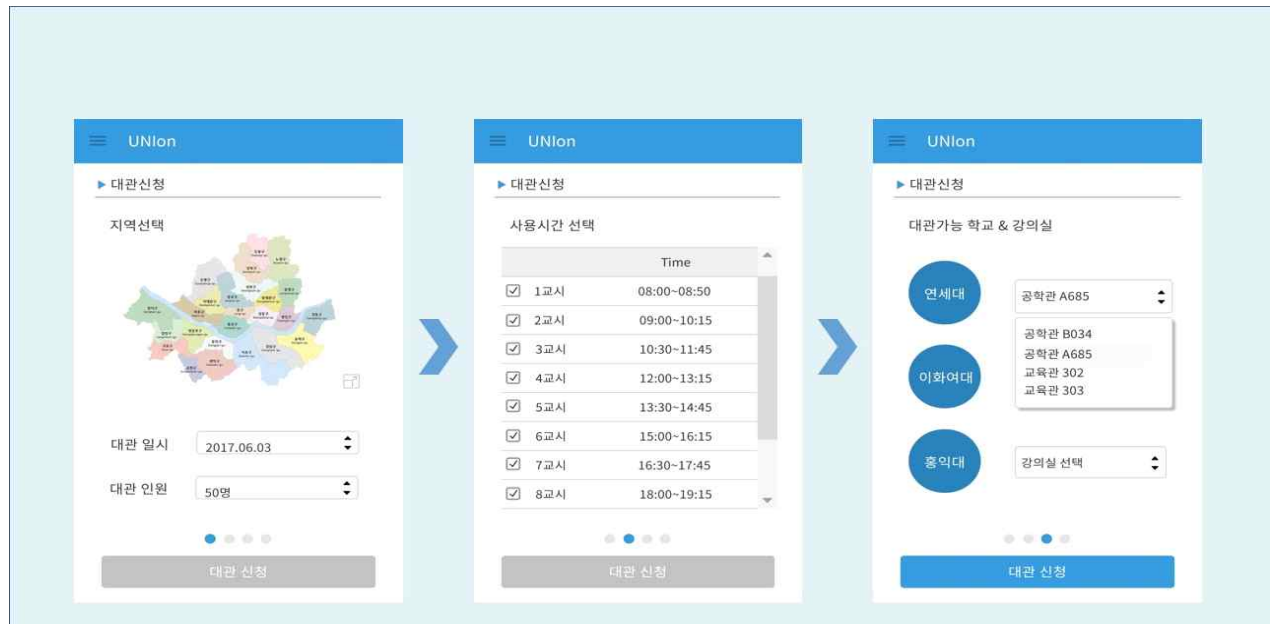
UNIon

▸ 대관신청

지역선택

대관 일시 2017.06.03

대관 인원 50명

대관 신청

UNIon

▸ 대관신청

사용시간 선택

| | Time |
|---|---|
| 1교시 | 08:00~08:50 |
| 2교시 | 09:00~10:15 |
| 3교시 | 10:30~11:45 |
| 4교시 | 12:00~13:15 |
| 5교시 | 13:30~14:45 |
| 6교시 | 15:00~16:15 |
| 7교시 | 16:30~17:45 |
| 8교시 | 18:00~19:15 |

대관 신청

UNIon

▸ 대관신청

대관가능 학교 & 강의실

연세대 공학관 A685

공학관 B034
공학관 A685
교육관 302
교육관 303

이화여대

홍익대 강의실 선택

대관 신청